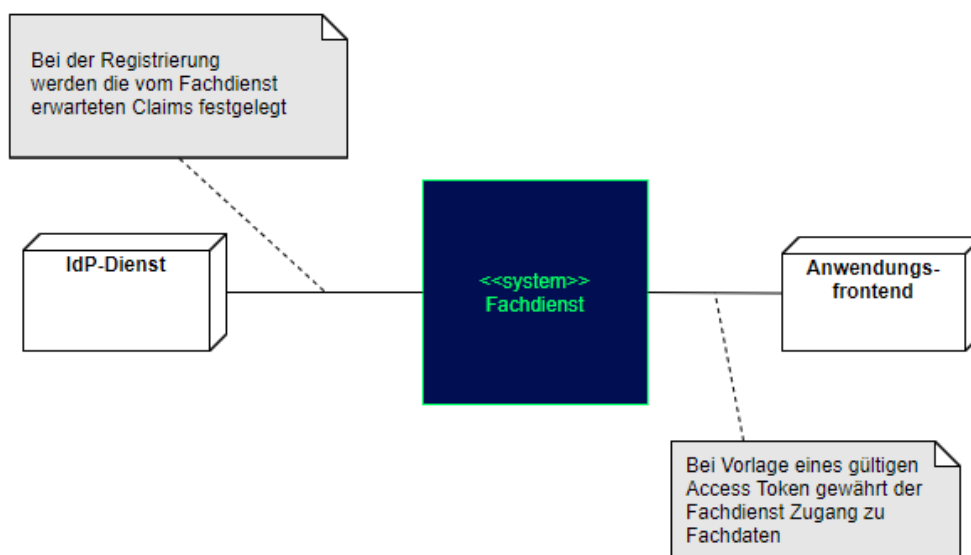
Bei der Registrierung werden die vom Fachdienst erwarteten Claims festgelegt

IdP-Dienst

<<system>>
Fachdienst

Anwendungs-
frontend

Bei Vorlage eines gültigen Access Token gewährt der Fachdienst Zugang zu Fachdaten